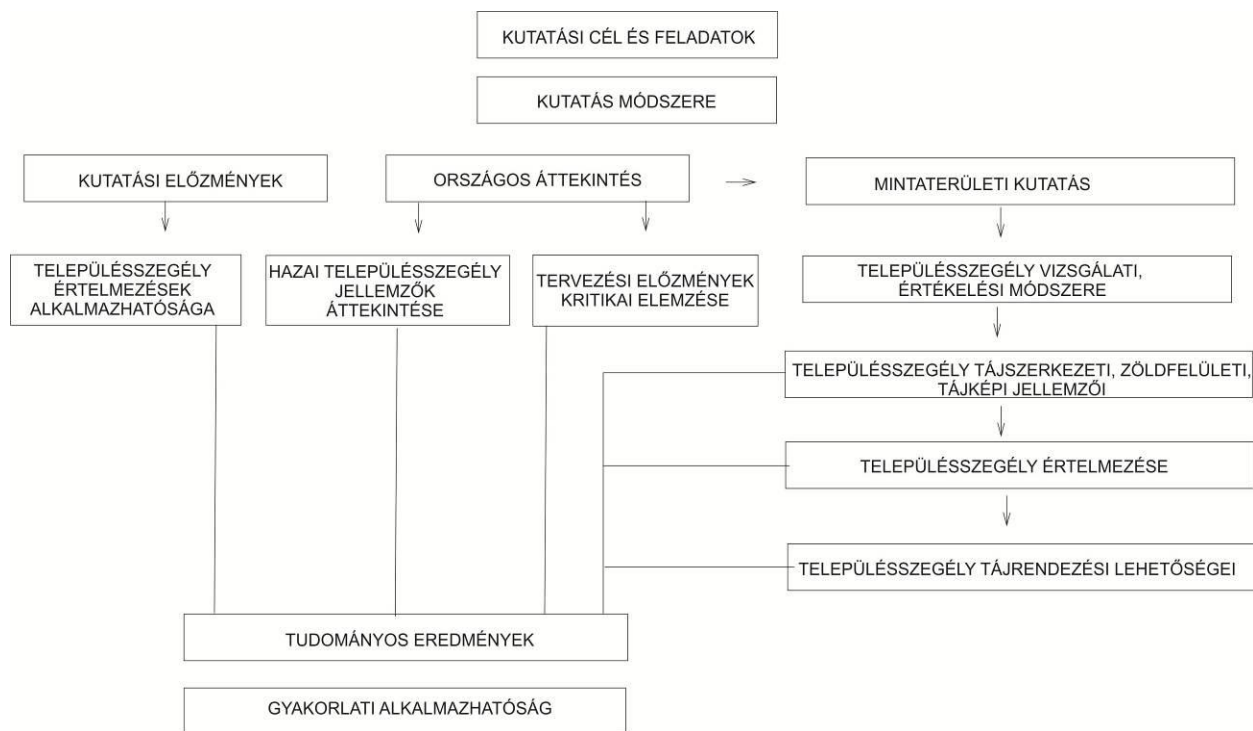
KUTATÁSI CÉL ÉS FELADATOK

KUTATÁS MÓDSZERE

KUTATÁSI ELŐZMÉNYEK

ORSZÁGOS ÁTTEKINTÉS

MINTATERÜLETI KUTATÁS

TELEPÜLÉSSZEGÉLY ÉRTELMEZÉSEK ALKALMAZHATÓSÁGA

HAZAI TELEPÜLÉSSZEGÉLY JELLEMZŐK ÁTTEKINTÉSE

TERVEZÉSI ELŐZMÉNYEK KRITIKAI ELEMZÉSE

TELEPÜLÉSSZEGÉLY VIZSGÁLATI, ÉRTÉKELÉSI MÓDSZERE

TELEPÜLÉSSZEGÉLY TÁJSZERKEZETI, ZÖLDFELÜLETI, TÁJKÉPI JELLEMZŐI

TELEPÜLÉSSZEGÉLY ÉRTELMEZÉSE

TELEPÜLÉSSZEGÉLY TÁJRENDEZÉSI LEHETŐSÉGEI

TUDOMÁNYOS EREDMÉNYEK

GYAKORLATI ALKALMAZHATÓSÁG